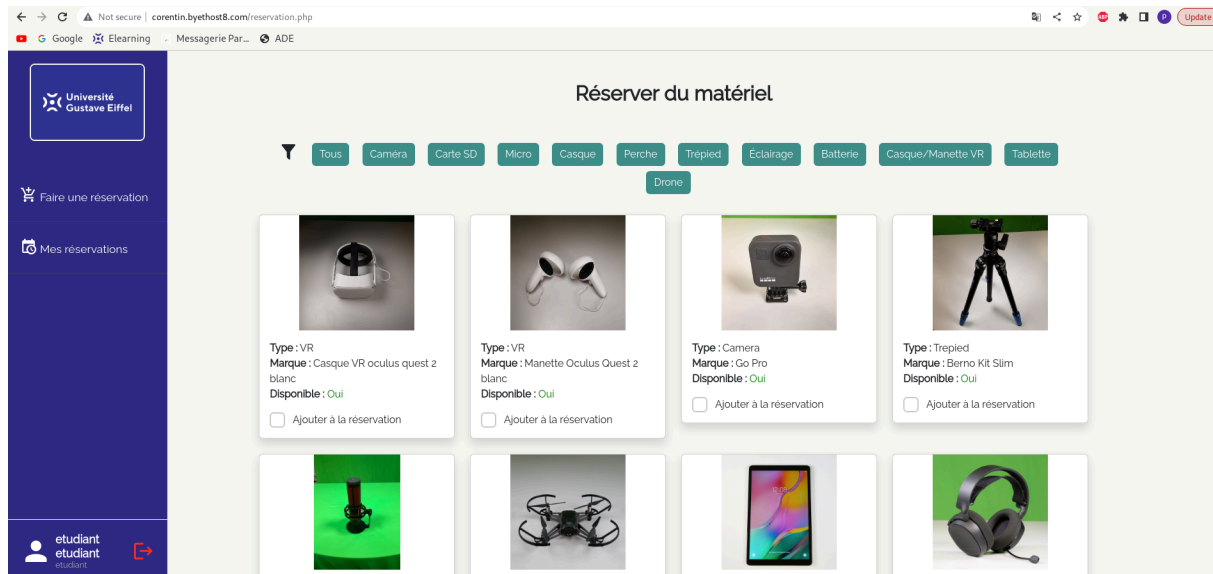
Not secure | corentin.byethost8.com/reservation.php

Update

Google Elearning Messagerie Par... ADE

Université Gustave Eiffel

Faire une réservation

Mes réservations

etudiant
etudiant
etudiant

Réserver du matériel

Tous Caméra Carte SD Micro Casque Perche Trepied Éclairage Batterie Casque/Manette VR Tablette Drone

Type : VR
Marque : Casque VR oculus quest 2 blanc
Disponible : Oui
Ajouter à la réservation

Type : VR
Marque : Manette Oculus Quest 2 blanc
Disponible : Oui
Ajouter à la réservation

Type : Camera
Marque : Go Pro
Disponible : Oui
Ajouter à la réservation

Type : Trepied
Marque : Berno Kit Slim
Disponible : Oui
Ajouter à la réservation